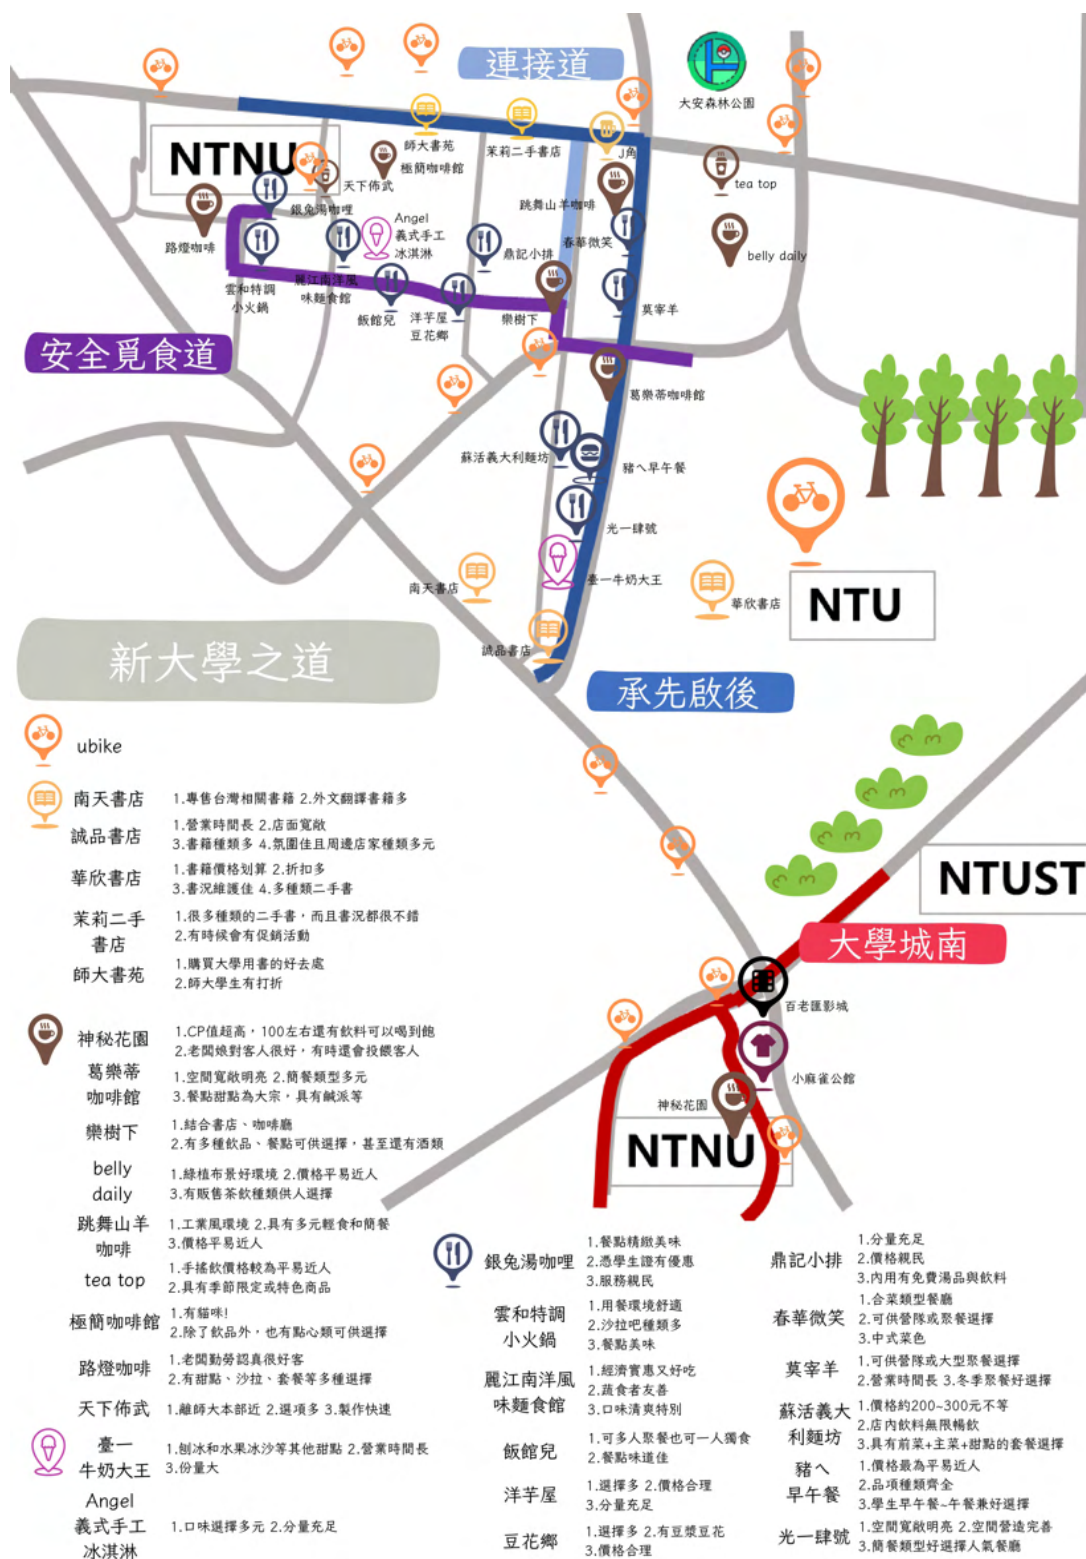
連接道

大安森林公園

NTNU

師大書苑
極簡咖啡館
茉莉二手書店
J角
天下佈武
tea top
銀兔湯咖哩
跳舞山羊咖啡
路燈咖啡
Angel
義式手工
冰淇淋
鼎記小排
春華微笑
belly daily
雲和特調
小火鍋
麗江南洋風
味麵食館
飯館兒
洋芋屋
豆花鄉
樂樹下
莫宰羊

安全覓食道

葛樂蒂咖啡館
蘇活義大利麵坊
豬ㄟ早午餐
光一肆號
臺一牛奶大王
南天書店
華欣書店
NTU
誠品書店

新大學之道

承先啟後

ubike

南天書店 1.專售台灣相關書籍 2.外文翻譯書籍多
誠品書店 1.營業時間長 2.店面寬敞 3.書籍種類多 4.氛圍佳且周邊店家種類多元
華欣書店 1.書籍價格划算 2.折扣多 3.書況維護佳 4.多種類二手書
茉莉二手書店 1.很多種類的二手書，而且書況都很不錯 2.有時候會有促銷活動
師大書苑 1.購買大學用書的好去處 2.師大學生有打折

神秘花園 1.CP值超高，100左右還有飲料可以喝到飽 2.老闆娘對客人很好，有時還會投餵客人
葛樂蒂咖啡館 1.空間寬敞明亮 2.簡餐類型多元 3.餐點甜點為大宗，具有鹹派等
樂樹下 1.結合書店、咖啡廳 2.有多種飲品、餐點可供選擇，甚至還有酒類
belly daily 1.綠植布景好環境 2.價格平易近人 3.有販售茶飲種類供人選擇
跳舞山羊咖啡 1.工業風環境 2.具有多元輕食和簡餐 3.價格平易近人
tea top 1.手搖飲價格較為平易近人 2.具有季節限定或特色商品
極簡咖啡館 1.有貓咪! 2.除了飲品外，也有點心類可供選擇
路燈咖啡 1.老闆勤勞認真很好客 2.有甜點、沙拉、套餐等多種選擇
天下佈武 1.離師大本部近 2.選項多 3.製作快速

臺一牛奶大王 1.刨冰和水果冰沙等其他甜點 2.營業時間長 3.份量大
Angel義式手工冰淇淋 1.口味選擇多元 2.分量充足

NTUST
大學城南
百老匯影城
小麻雀公館
神秘花園
NTNU

銀兔湯咖哩 1.餐點精緻美味 2.憑學生證有優惠 3.服務親民
雲和特調小火鍋 1.用餐環境舒適 2.沙拉吧種類多 3.餐點美味
麗江南洋風味麵食館 1.經濟實惠又好吃 2.蔬食者友善 3.口味清爽特別
飯館兒 1.可多人聚餐也可一人獨食 2.餐點味道佳
洋芋屋 1.選擇多 2.價格合理 3.分量充足
豆花鄉 1.選擇多 2.有豆漿豆花 3.價格合理

鼎記小排 1.分量充足 2.價格親民 3.內用有免費湯品與飲料
春華微笑 1.合菜類型餐廳 2.可供營隊或聚餐選擇 3.中式菜色
莫宰羊 1.可供營隊或大型聚餐選擇 2.營業時間長 3.冬季聚餐好選擇
蘇活義大利麵坊 1.價格約200~300元不等 2.店內飲料無限暢飲 3.具有前菜+主菜+甜點的套餐選擇
豬ㄟ早午餐 1.價格最為平易近人 2.品項種類齊全 3.學生早午餐~午餐兼好選擇
光一肆號 1.空間寬敞明亮 2.空間營造完善 3.簡餐類型好選擇人氣餐廳